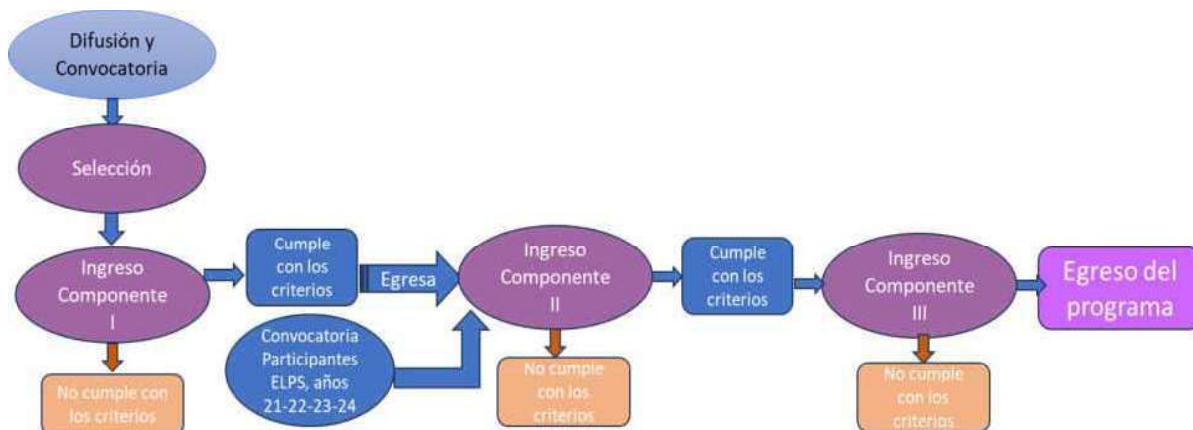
Difusión y Convocatoria

Selección

Ingreso Componente I

Cumple con los criterios

Egresa

Convocatoria Participantes ELPS, años 21-22-23-24

No cumple con los criterios

Ingreso Componente II

No cumple con los criterios

Cumple con los criterios

Ingreso Componente III

No cumple con los criterios

Egreso del programa